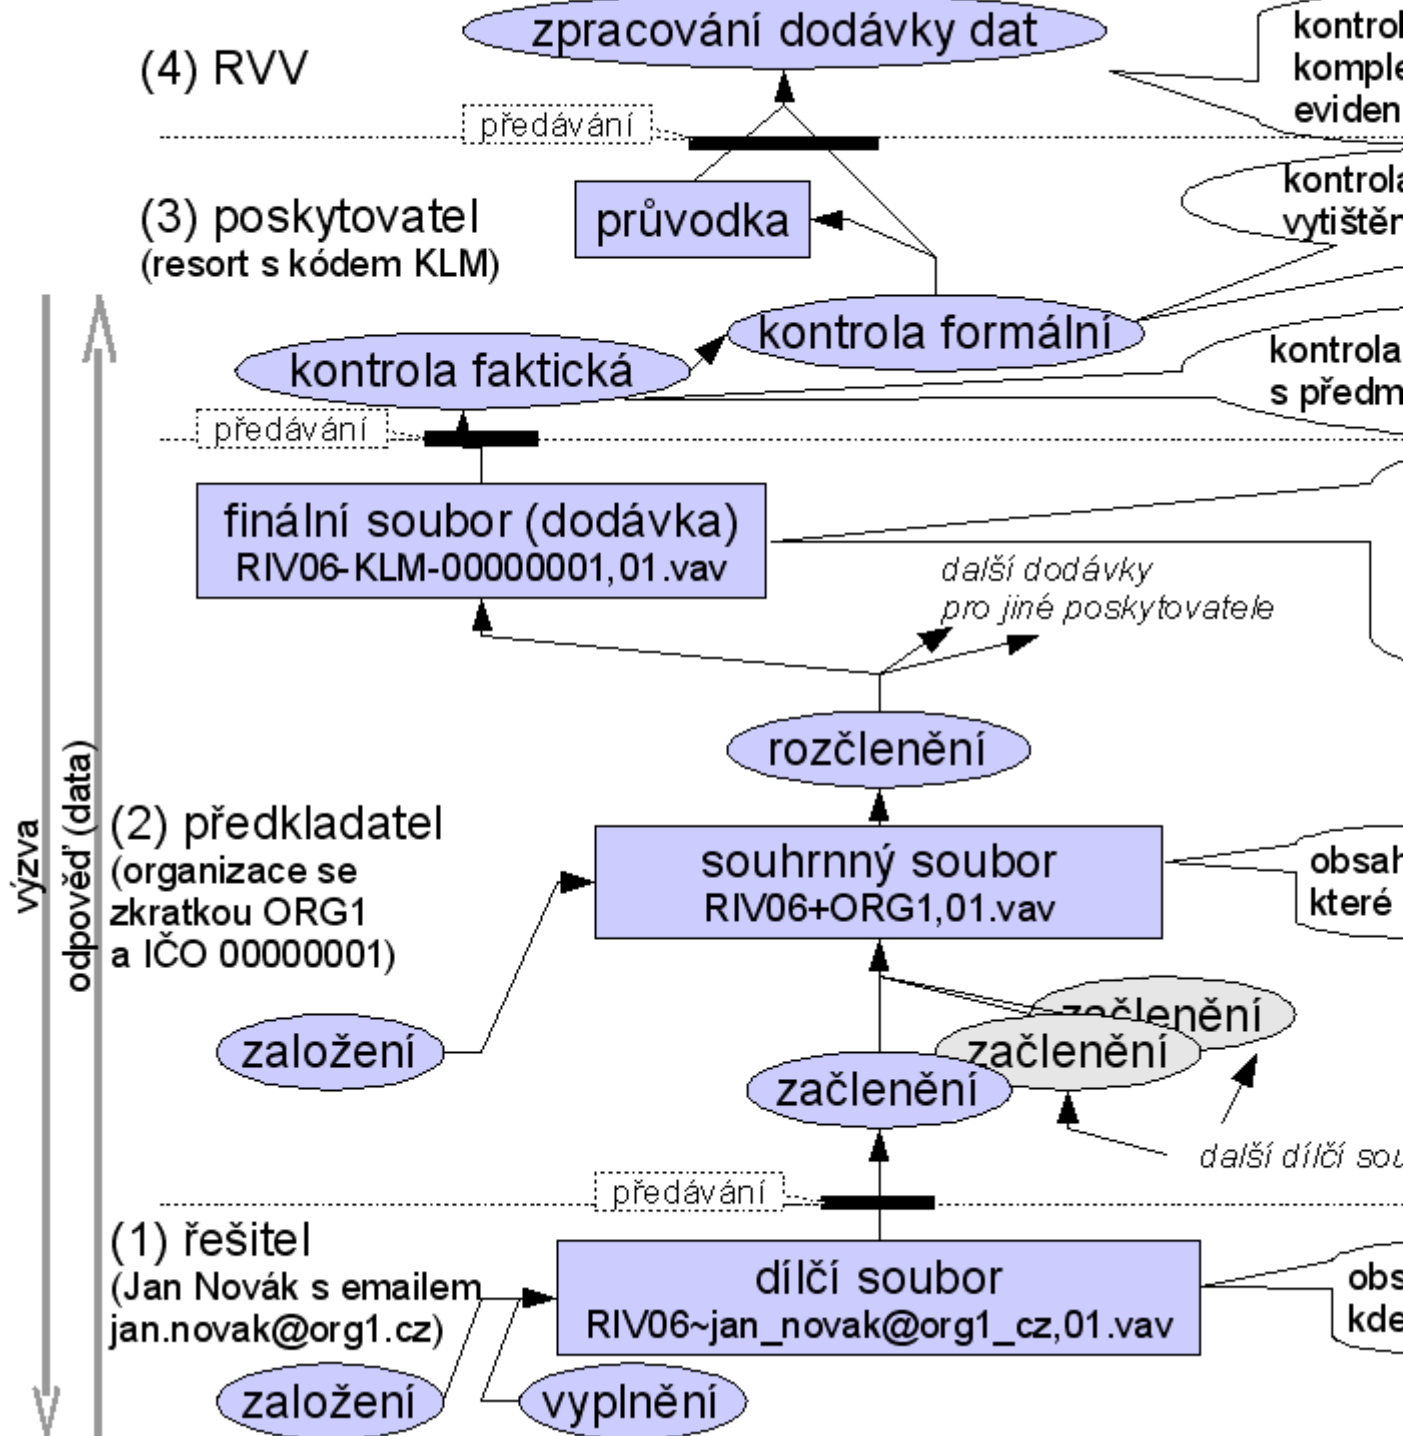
zpracování dodávky dat

(4) RVV

kontrol
komple
eviden

předávání

kontrola
vytištěn

průvodka

(3) poskytovatel
(resort s kódem KLM)

kontrola formální

kontrola faktická

kontrola
s předm

předávání

finální soubor (dodávka)
RIV06-KLM-00000001,01.vav

další dodávky
pro jiné poskytovatele

rozčlenění

výzva

odpověď (data)

(2) předkladatel
(organizace se zkratkou ORG1 a IČO 00000001)

souhrnný soubor
RIV06+ORG1,01.vav

obsah
které

začlenění

začlenění

založení

začlenění

další dílčí sou

předávání

(1) řešitel
(Jan Novák s emailem jan.novak@org1.cz)

dílčí soubor
RIV06~jan_novak@org1_cz,01.vav

obs
kde

založení

vyplnění